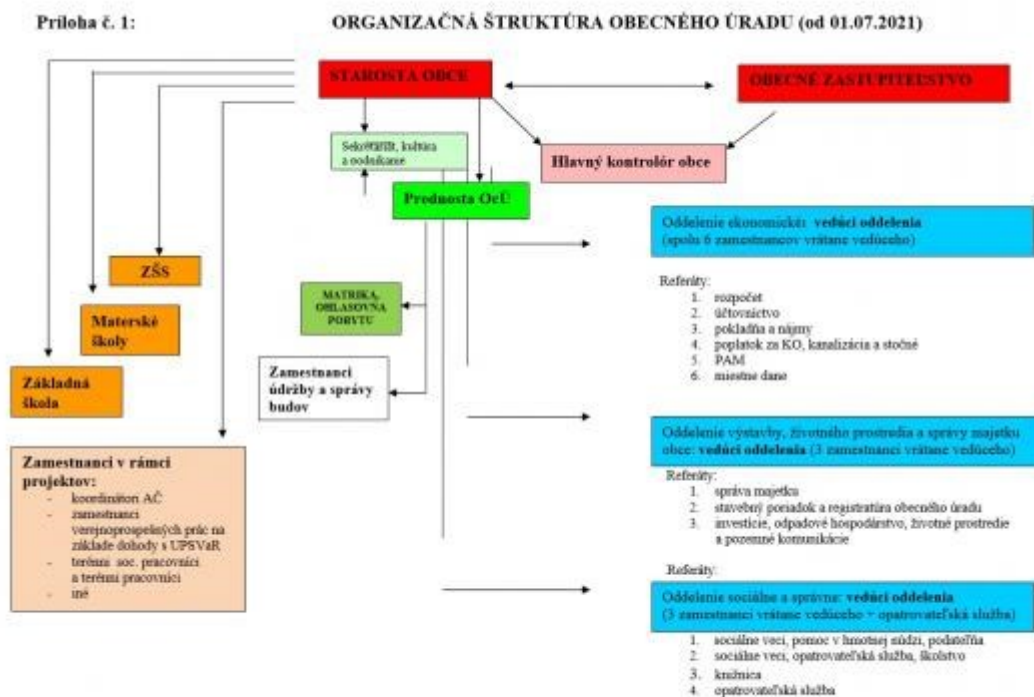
Príloha č. 1:

ORGANIZAČNÁ ŠTRUKTÚRA OBECNÉHO ÚRADU (od 01.07.2021)

STAROSTA OBCE

OBECNÉ ZASTUPITEĽSTVO

Sekretariát, kultúra a osvetakane

Hlavný kontrolór obce

Prednosta OcÚ

ZŠS

Materské školy

Základná škola

MATRIKA, OHLASOVŇA POBYTU

Zamestnanci údržby a správy budov

Zamestnanci v rámci projektov:
- koordinátori AČ
- zamestnanci verejnoprospešných prác na základe dohody s ÚPSVaR
- terénni soc. pracovníci a terénni pracovníci
- iné

Oddelenie ekonomické: vedúci oddelenia (spolu 6 zamestnancov vrátane vedúceho)

Referáty:
1. rozpočet
2. účtovníctvo
3. pokladňa a nájmy
4. poplatok za KO, kanalizácia a stočné
5. PAM
6. miestne dane

Oddelenie výstavby, životného prostredia a správy majetku obce: vedúci oddelenia (3 zamestnanci vrátane vedúceho)

Referáty:
1. správa majetku
2. stavebný poriadok a registratúra obecného úradu
3. investície, odpadové hospodárstvo, životné prostredie a pozemné komunikácie

Referáty:

Oddelenie sociálne a správne: vedúci oddelenia (3 zamestnanci vrátane vedúceho + opatrovateľská služba)

1. sociálne veci, pomoc v hmotnej núdzi, podateľňa
2. sociálne veci, opatrovateľská služba, školstvo
3. knižnica
4. opatrovateľská služba